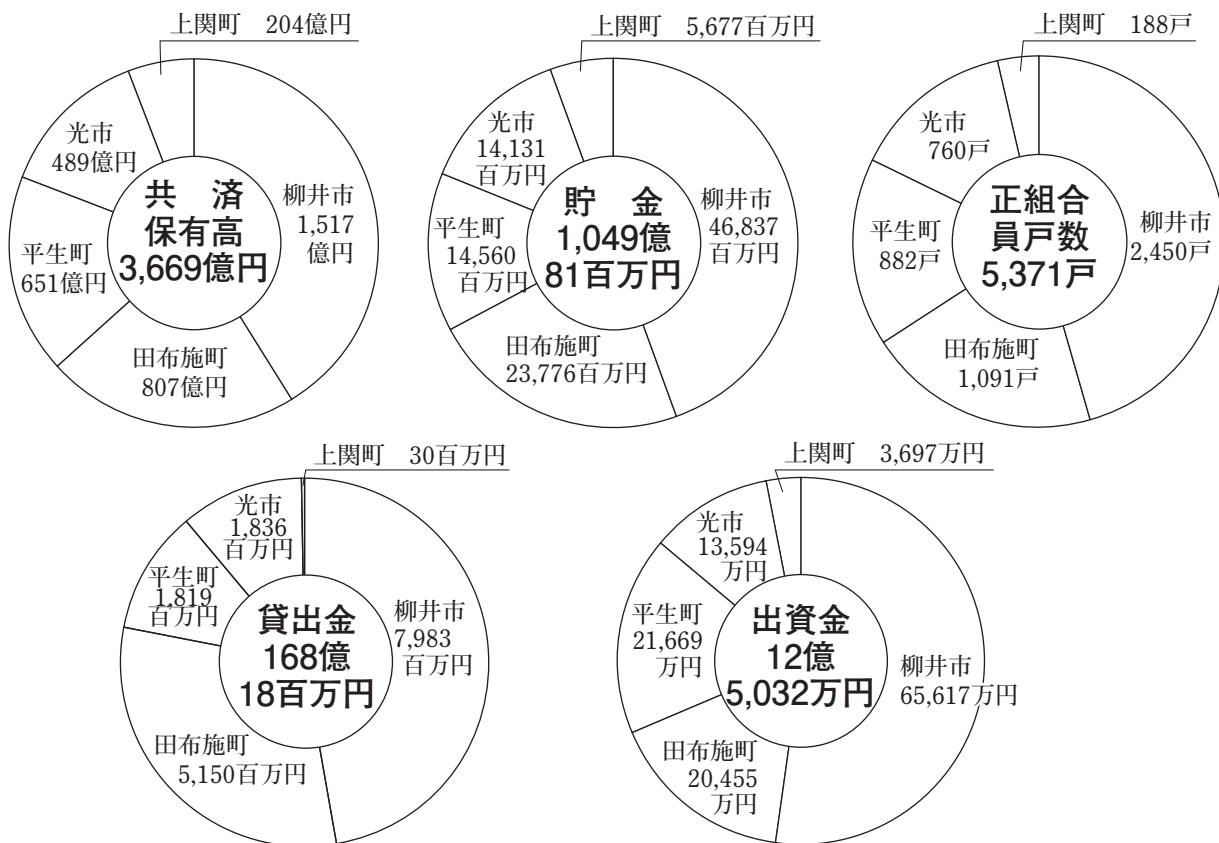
上関町　204億円
光市
489億円
共　済
保有高
3,669億円
柳井市
1,517
億円
平生町
651億円
田布施町
807億円

上関町　5,677百万円
光市
14,131
百万円
貯　金
1,049億
81百万円
柳井市
46,837
百万円
平生町
14,560
百万円
田布施町
23,776百万円

上関町　188戸
光市
760戸
正組合
員戸数
5,371戸
柳井市
2,450戸
平生町
882戸
田布施町
1,091戸

上関町　30百万円
光市
1,836
百万円
平生町
1,819
百万円
貸出金
168億
18百万円
柳井市
7,983
百万円
田布施町
5,150百万円

上関町　3,697万円
光市
13,594
万円
平生町
21,669
万円
出資金
12億
5,032万円
柳井市
65,617万円
田布施町
20,455
万円